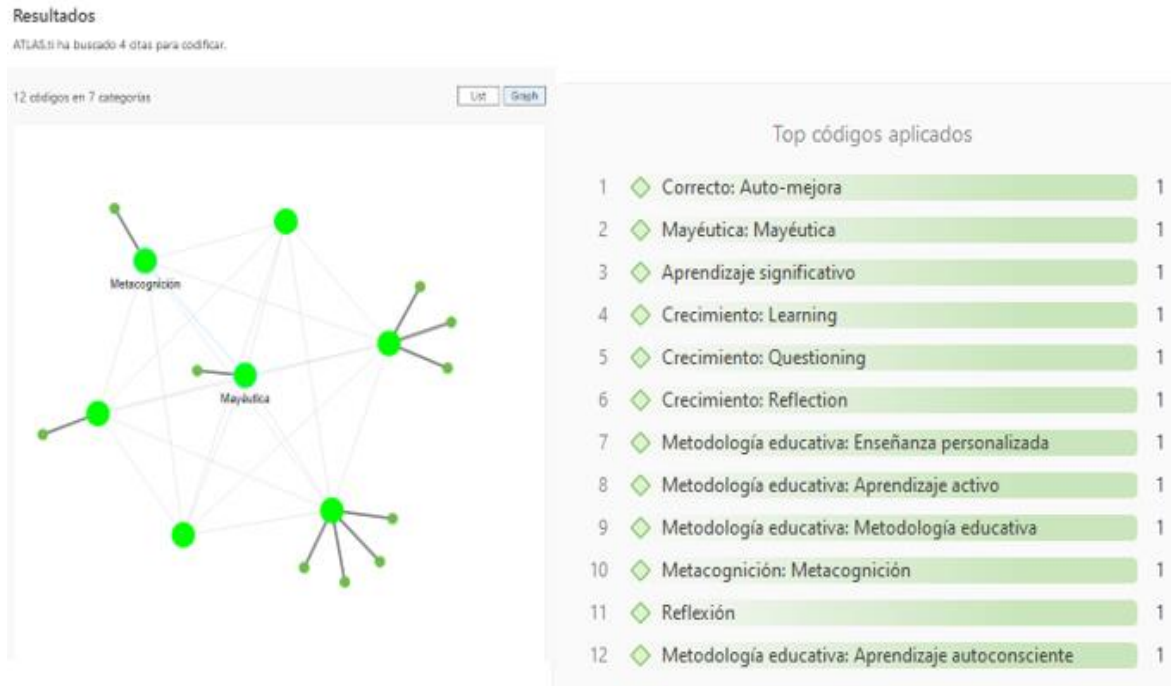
Resultados

ATLAS.ti ha buscado 4 citas para codificar.

12 códigos en 7 categorías

List Graph

Metacognición

Mayéutica

Top códigos aplicados

| | | |
|---|---|---|
| 1 | Correcto: Auto-mejora | 1 |
| 2 | Mayéutica: Mayéutica | 1 |
| 3 | Aprendizaje significativo | 1 |
| 4 | Crecimiento: Learning | 1 |
| 5 | Crecimiento: Questioning | 1 |
| 6 | Crecimiento: Reflection | 1 |
| 7 | Metodología educativa: Enseñanza personalizada | 1 |
| 8 | Metodología educativa: Aprendizaje activo | 1 |
| 9 | Metodología educativa: Metodología educativa | 1 |
| 10 | Metacognición: Metacognición | 1 |
| 11 | Reflexión | 1 |
| 12 | Metodología educativa: Aprendizaje autoconsciente | 1 |